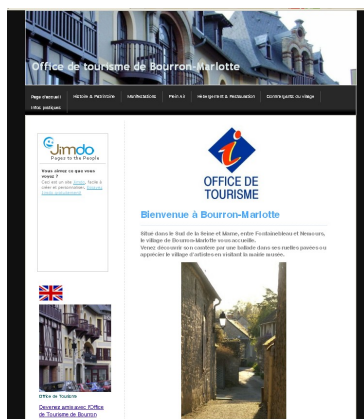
Office de tourisme de Bourron-Marlotte

Page d'accueil | Histoire & Patrimoine | Manifestations | Plan A-Z | Hébergement & Restauration | Commerçants du village | Infos pratiques

Jimdo
Pages to the People

Vous aimez ce que vous voyez ?
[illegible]

OFFICE DE TOURISME

Bienvenue à Bourron-Marlotte

Situé dans le Sud de la Seine et Marne, entre Fontainebleau et Nemours, le village de Bourron-Marlotte vous accueille.
Venez découvrir son charme par une balade dans ses belles ruelles pour y apprécier le village d'artistes en visitant la maison musée.

Office de Tourisme

Devenez amis avec l'Office de Tourisme de Bourron